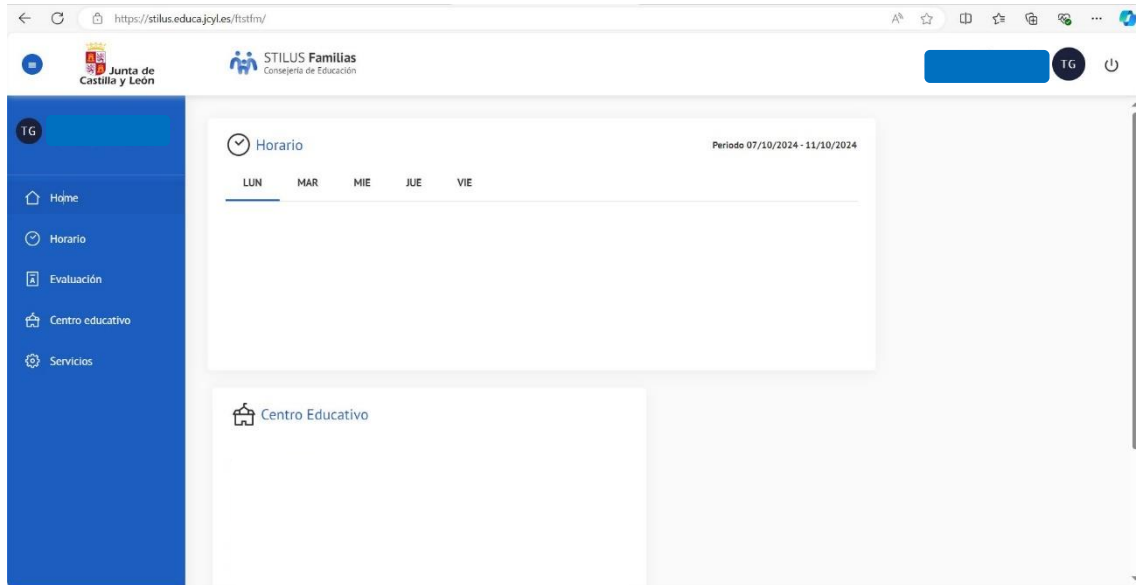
https://stilus.educa.jcyl.es/ftstfm/

Junta de Castilla y León

STILUS Familias
Consejería de Educación

TG

TG

Home

Horario

Evaluación

Centro educativo

Servicios

Horario

Periodo 07/10/2024 - 11/10/2024

LUN MAR MIE JUE VIE

Centro Educativo